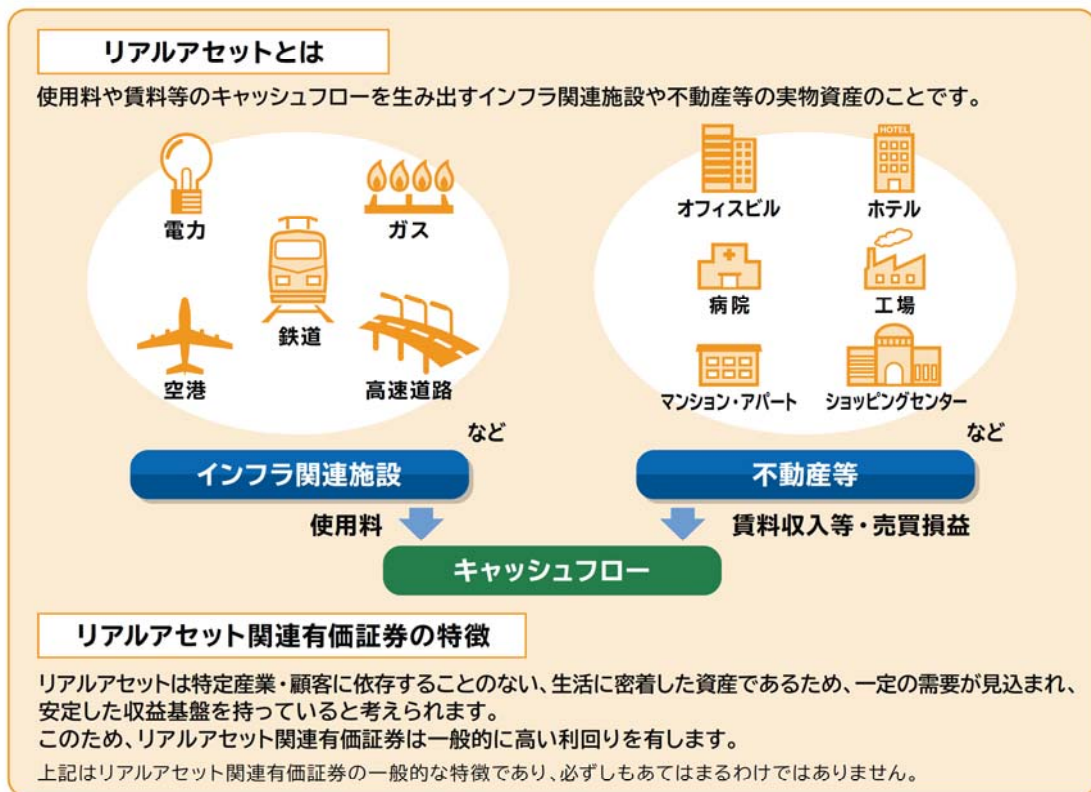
リアルアセットとは

使用料や賃料等のキャッシュフローを生み出すインフラ関連施設や不動産等の実物資産のことです。

電力
ガス
鉄道
空港
高速道路
など

HOTEL
オフィスビル
ホテル
病院
工場
マンション・アパート
ショッピングセンター
など

インフラ関連施設
不動産等

使用料
賃料収入等・売買損益

キャッシュフロー

リアルアセット関連有価証券の特徴

リアルアセットは特定産業・顧客に依存することのない、生活に密着した資産であるため、一定の需要が見込まれ、安定した収益基盤を持っていると考えられます。
このため、リアルアセット関連有価証券は一般的に高い利回りを有します。

上記はリアルアセット関連有価証券の一般的な特徴であり、必ずしもあてはまるわけではありません。